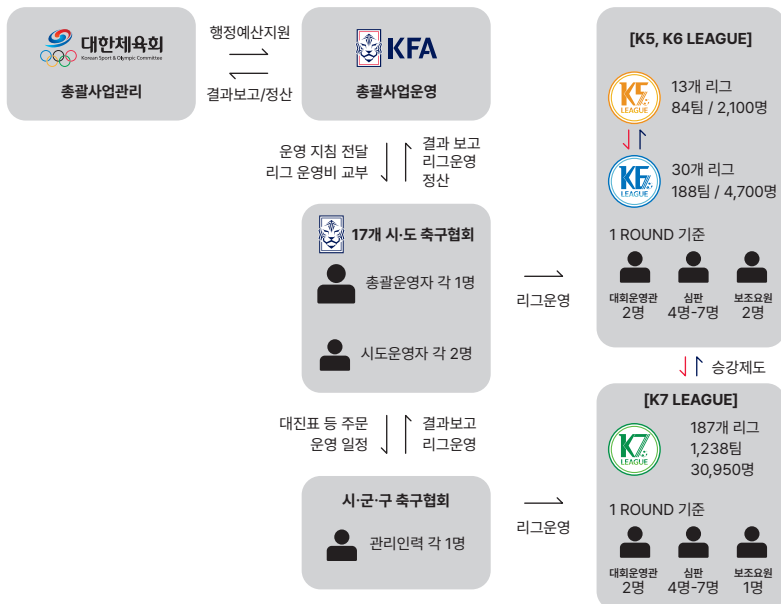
대한체육회
Korean Sport & Olympic Committee
총괄사업관리

행정예산지원
결과보고/정산

KFA
총괄사업운영

운영 지침 전달
리그 운영비 교부

결과 보고
리그운영
정산

17개 시·도 축구협회
총괄운영자 각 1명
시도운영자 각 2명

리그운영

대진표 등 주문
운영 일정

결과보고
리그운영

시·군·구 축구협회
관리인력 각 1명

리그운영

[K5, K6 LEAGUE]
K5 LEAGUE
13개 리그
84팀 / 2,100명
K6 LEAGUE
30개 리그
188팀 / 4,700명
1 ROUND 기준
대회운영관
2명
심판
4명-7명
보조요원
2명

승강제도

[K7 LEAGUE]
K7 LEAGUE
187개 리그
1,238팀
30,950명
1 ROUND 기준
대회운영관
2명
심판
4명-7명
보조요원
1명